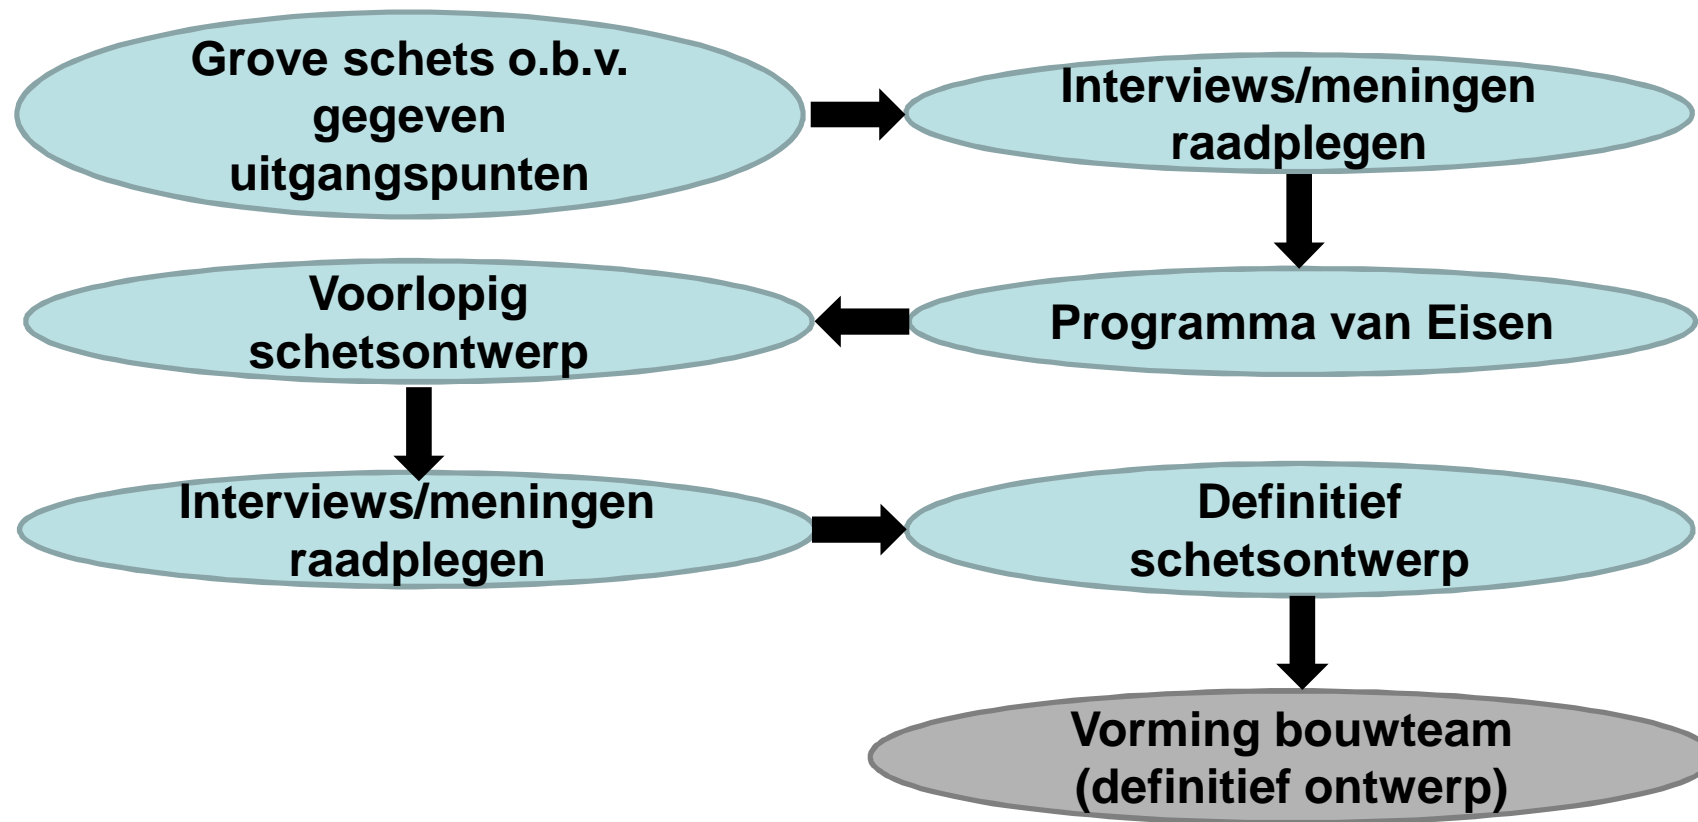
Grove schets o.b.v. gegeven uitgangspunten

Interviews/meningen raadplegen

Programma van Eisen

Voorlopig schetsontwerp

Interviews/meningen raadplegen

Definitief schetsontwerp

Vorming bouwteam (definitief ontwerp)